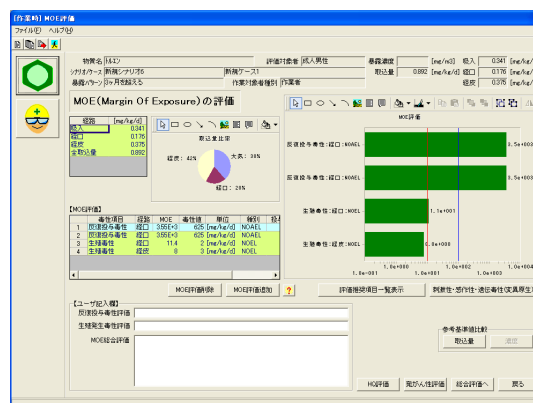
[作業時] MOE評価
ファイル(F) ヘルプ(H)

物質名 トルエン
評価対象者 成人男性
暴露濃度 [mg/m3] 吸入 0.341 [mg/kg/
シナリオ/ケース 新規シナリオ6
新規ケース1
摂取量 0.892 [mg/kg/日] 経口 0.176 [mg/kg/
暴露パターン 3ヶ月を超える
作業対象者種別 作業者
経皮 0.375 [mg/kg/

MOE(Margin Of Exposure)の評価

| 経路 | [mg/kg/d] |
|---|---|
| 吸入 | 0.341 |
| 経口 | 0.176 |
| 経皮 | 0.375 |
| 全摂取量 | 0.892 |

摂取量比率
経皮: 42%
大気: 38%
経口: 20%

MOE評価
反復投与毒性:経口:NOAEL 3.5e+003
反復投与毒性:経口:NOAEL 3.5e+003
生殖毒性:経口:NOAEL 1.1e+001
生殖毒性:経口:NOAEL 8.0e+000
1.0e-001 1.0e+000 1.0e+001 1.0e+002 1.0e+003 1.0e+004

【MOE評価】
| | 毒性項目 | 経路 | MOE | 毒性値 | 単位 | 種別 | 投 |
|---|---|---|---|---|---|---|---|
| 1 | 反復投与毒性 | 経口 | 3.55E+3 | 625 | [mg/kg/d] | NOAEL | |
| 2 | 反復投与毒性 | 経口 | 3.55E+3 | 625 | [mg/kg/d] | NOAEL | |
| 3 | 生殖毒性 | 経口 | 11.4 | 2 | [mg/kg/d] | NOAEL | |
| 4 | 生殖毒性 | 経皮 | 8 | 3 | [mg/kg/d] | NOAEL | |

MOE評価削除 MOE評価追加 ?
評価指定項目一覧表示 刺激性・感作性・遺伝毒性(変異原性

【ユーザ記入欄】
反復投与毒性評価
生殖発生毒性評価
MOE総合評価

参考基準値比較
取込量 追加

HQ評価 発がん性評価 総合評価へ 戻る